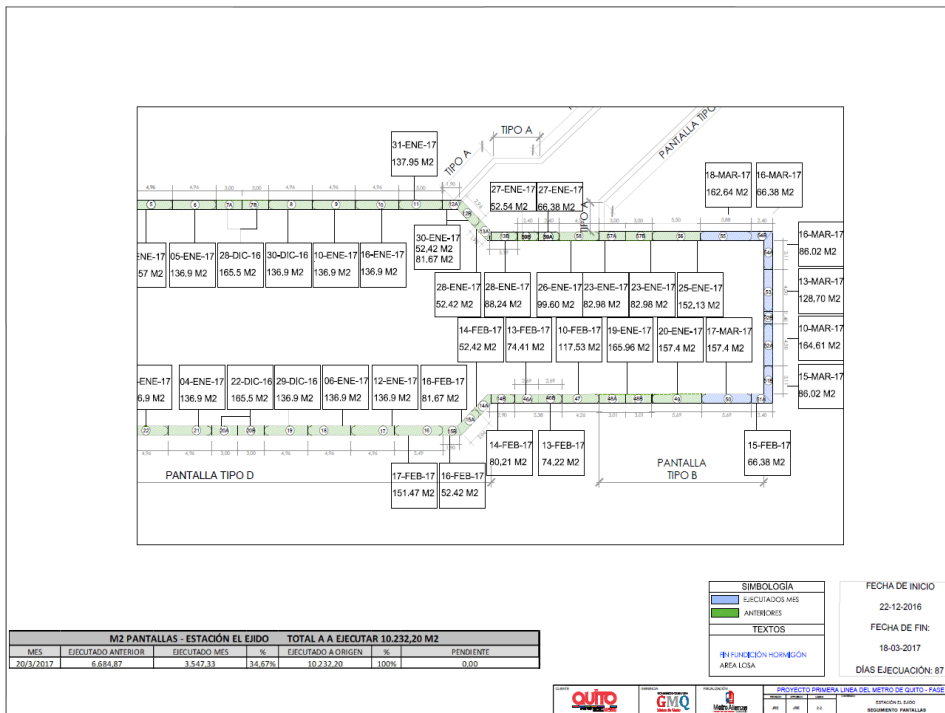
TIPO A
PANTALLA TIPO
TIPO A

31-ENE-17
137.95 M2

27-ENE-17
52,54 M2

27-ENE-17
66,38 M2

18-MAR-17
162,64 M2

16-MAR-17
66,38 M2

-ENE-17
57 M2

05-ENE-17
136.9 M2

28-DIC-16
165.5 M2

30-DIC-16
136.9 M2

10-ENE-17
136.9 M2

16-ENE-17
136.9 M2

30-ENE-17
52,42 M2
81.67 M2

16-MAR-17
86,02 M2

28-ENE-17
52,42 M2

28-ENE-17
88,24 M2

26-ENE-17
99,60 M2

23-ENE-17
82,98 M2

23-ENE-17
82,98 M2

25-ENE-17
152,13 M2

13-MAR-17
128,70 M2

14-FEB-17
52,42 M2

13-FEB-17
74,41 M2

10-FEB-17
117,53 M2

19-ENE-17
165.96 M2

20-ENE-17
157.4 M2

17-MAR-17
157.4 M2

10-MAR-17
164,61 M2

-ENE-17
6,9 M2

04-ENE-17
136.9 M2

22-DIC-16
165.5 M2

29-DIC-16
136.9 M2

06-ENE-17
136.9 M2

12-ENE-17
136.9 M2

16-FEB-17
81.67 M2

15-MAR-17
86,02 M2

14-FEB-17
80,21 M2

13-FEB-17
74,22 M2

15-FEB-17
66.38 M2

PANTALLA TIPO D

17-FEB-17
151.47 M2

16-FEB-17
52.42 M2

PANTALLA
TIPO B

SIMBOLOGÍA
EJECUTADOS MES
ANTERIORES
TEXTOS
FIN FUNDICIÓN HORMIGÓN
AREA LOSA

FECHA DE INICIO
22-12-2016
FECHA DE FIN:
18-03-2017
DÍAS EJECUCIÓN: 87

| M2 PANTALLAS - ESTACIÓN EL EJIDO | | TOTAL A A EJECUTAR 10.232,20 M2 | | | | |
|---|---|---|---|---|---|---|
| MES | EJECUTADO ANTERIOR | EJECUTADO MES | % | EJECUTADO A ORIGEN | % | PENDIENTE |
| 20/3/2017 | 6.684,87 | 3.547,33 | 34,67% | 10.232,20 | 100% | 0,00 |

QUITO
GMQ
Metro Alianza
PROYECTO PRIMERA LINEA DEL METRO DE QUITO - FASE
ESTACIÓN EL EJIDO
SEGUIMIENTO PANTALLAS